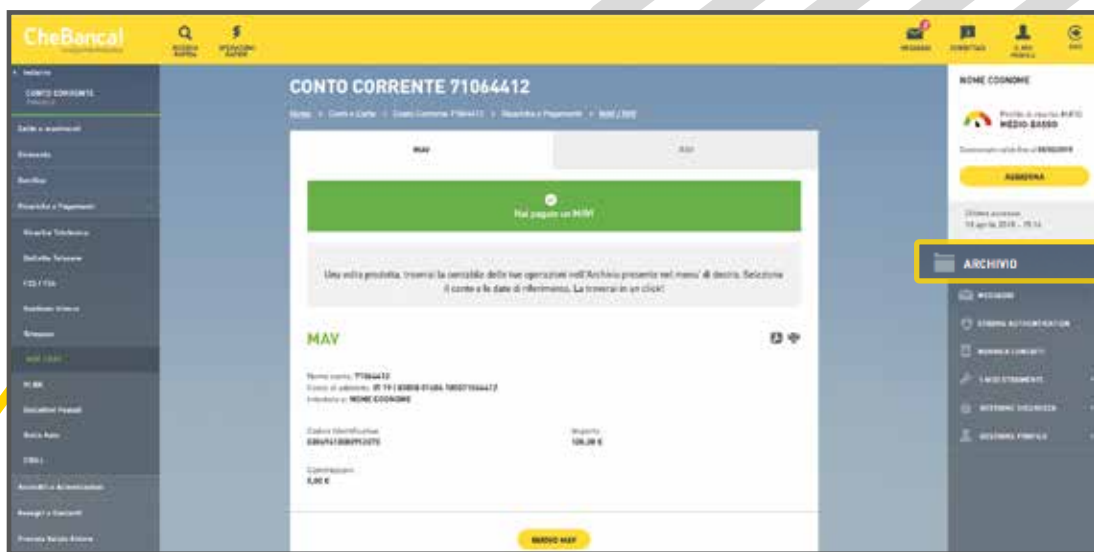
CheBanca!

RICERCA RAPIDA
OPERAZIONI RAPIDE

MESSAGGI
CONSULTAZ
IL MIO PROFILO
ESCI

Indietro
CONTO CORRENTE
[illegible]
Saldo e movimenti
Bonifici
Ricariche e Pagamenti
Ricariche Telefoniche
Bollettino Postale
F23 / F24
Bollettino Bancario
Telepass
MAV / RAV
PCBB
Bollettini Postali
Bollo Auto
CBILL
Accrediti e Addebitamenti
Assegni e Contanti
Prenota Saldo Estero

CONTO CORRENTE 71064412

Home > Conti e Carte > Conto Corrente 71064412 > Ricariche e Pagamenti > MAV / RAV

MAV
RAV

Hai pagato un MAV!

Una volta prodotta, troverai la contabile delle tue operazioni nell'Archivio presente nel menu' di destra. Seleziona il conto e le date di riferimento. La troverai in un click!

MAV

Nome conto: 71064412
Conto di addebito: IT 19 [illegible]
Intestato a: NOME COGNOME

Codice Identificativo
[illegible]

Importo
128,38 €

Commissioni
0,00 €

NUOVO MAV

NOME COGNOME
Profilo di rischio MiFID
MEDIO BASSO
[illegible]
AGGIORNA
Ultimo accesso
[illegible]

ARCHIVIO
MESSAGGI
STRONG AUTHENTICATION
RUBRICA CONTATTI
I MIEI STRUMENTI
GESTIONE SICUREZZA
GESTIONE PROFILO